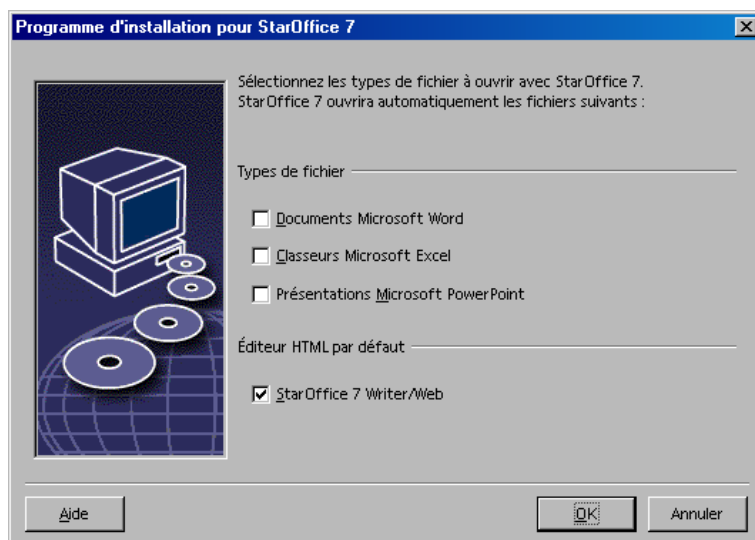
Programme d'installation pour StarOffice 7

Sélectionnez les types de fichier à ouvrir avec StarOffice 7.
StarOffice 7 ouvrira automatiquement les fichiers suivants :

Types de fichier

Documents Microsoft Word

Classeurs Microsoft Excel

Présentations Microsoft PowerPoint

Éditeur HTML par défaut

StarOffice 7 Writer/Web

Aide

OK

Annuler